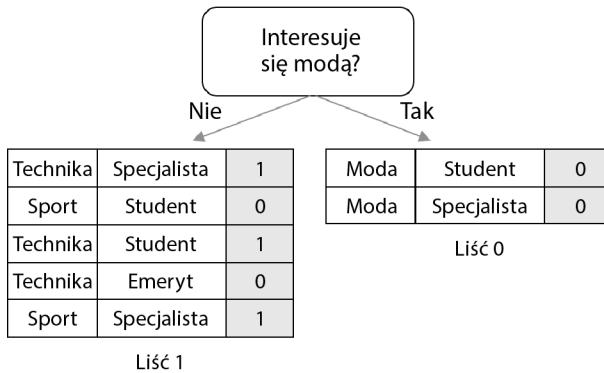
Interesuje się modą?

Nie

Tak

| Technika | Specjalista | 1 |
|---|---|---|
| Sport | Student | 0 |
| Technika | Student | 1 |
| Technika | Emeryt | 0 |
| Sport | Specjalista | 1 |

Liść 1

| Moda | Student | 0 |
|---|---|---|
| Moda | Specjalista | 0 |

Liść 0